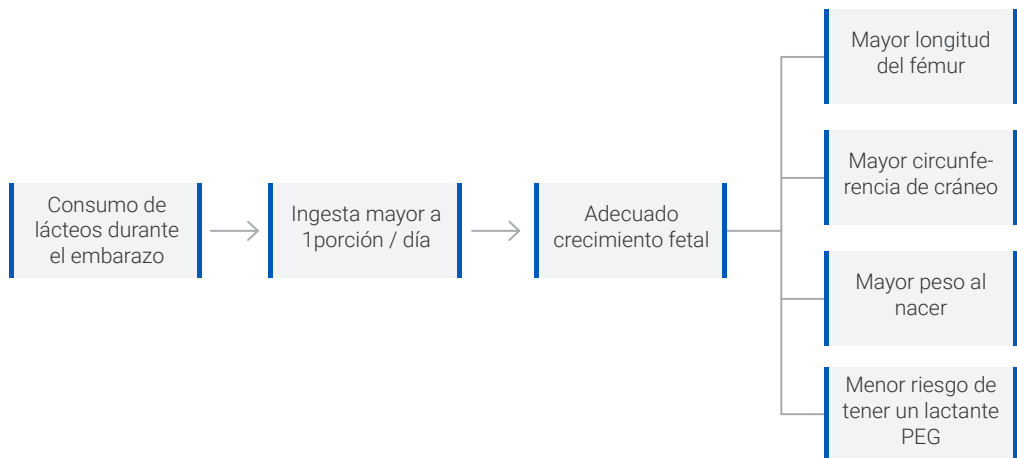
Consumo de lácteos durante el embarazo

Ingesta mayor a 1porción / día

Adecuado crecimiento fetal

Mayor longitud del fémur

Mayor circunferencia de cráneo

Mayor peso al nacer

Menor riesgo de tener un lactante PEG